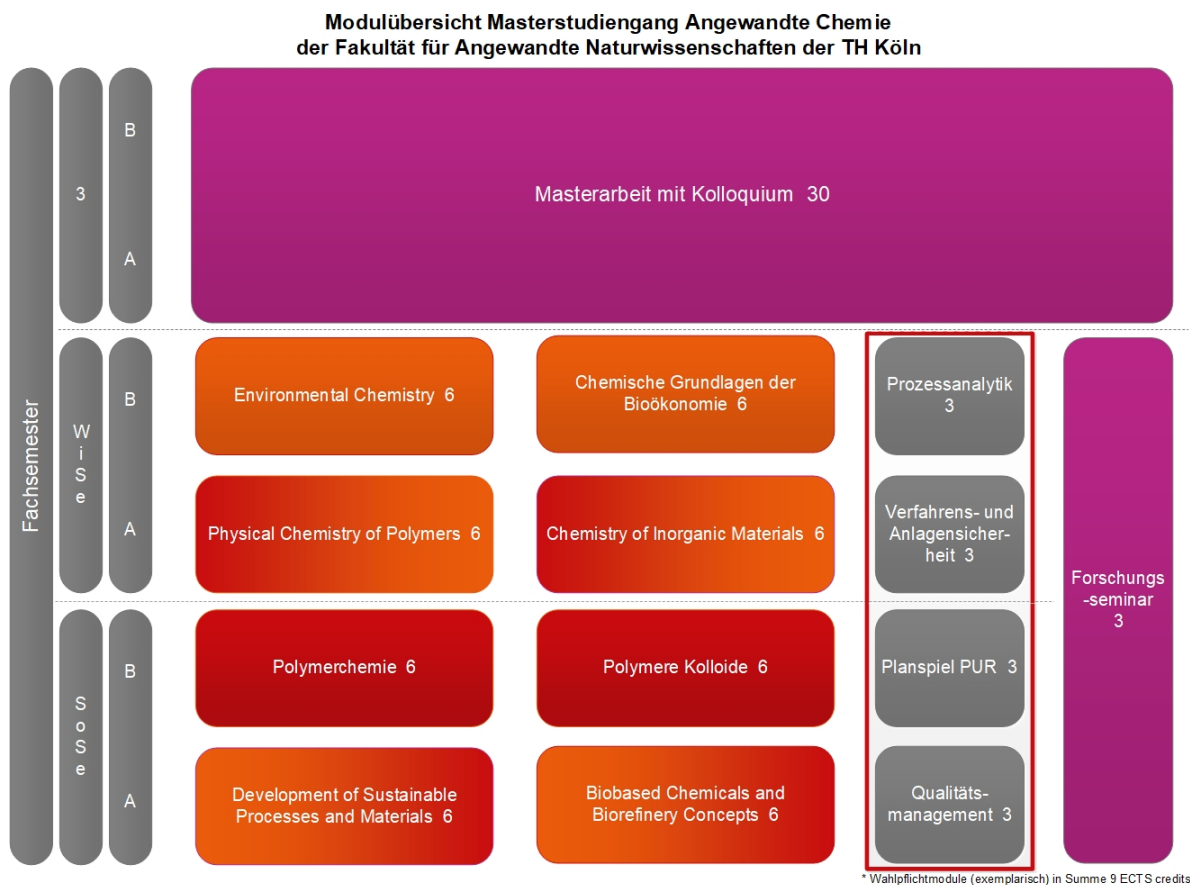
Modulübersicht Masterstudiengang Angewandte Chemie der Fakultät für Angewandte Naturwissenschaften der TH Köln

Fachsemester

3

B

A

Masterarbeit mit Kolloquium 30

WiSe

B

A

Environmental Chemistry 6

Chemische Grundlagen der Bioökonomie 6

Prozessanalytik 3

Physical Chemistry of Polymers 6

Chemistry of Inorganic Materials 6

Verfahrens- und Anlagensicherheit 3

Forschungs-seminar 3

SoSe

B

A

Polymerchemie 6

Polymere Kolloide 6

Planspiel PUR 3

Development of Sustainable Processes and Materials 6

Biobased Chemicals and Biorefinery Concepts 6

Qualitätsmanagement 3

* Wahlpflichtmodule (exemplarisch) in Summe 9 ECTS credits